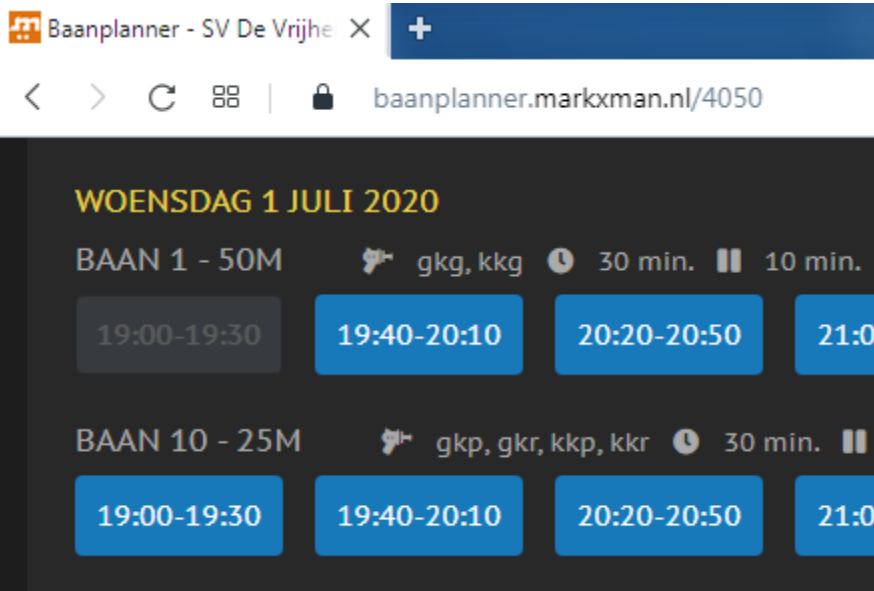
Baanplanner - SV De Vrijhe
baanplanner.markxman.nl/4050

WOENSDAG 1 JULI 2020

BAAN 1 - 50M gkg, kkg 30 min. 10 min.

19:00-19:30 19:40-20:10 20:20-20:50 21:0

BAAN 10 - 25M gkp, gkr, kkp, kkr 30 min.

19:00-19:30 19:40-20:10 20:20-20:50 21:0